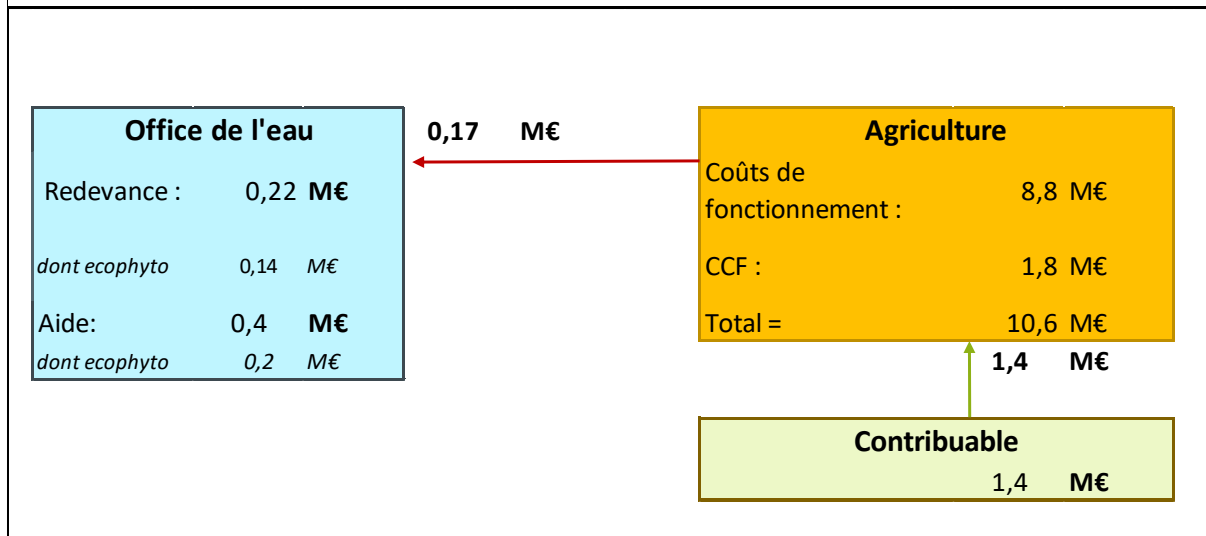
Office de l'eau

Redevance : 0,22 M€

dont ecophyto 0,14 M€

Aide: 0,4 M€

dont ecophyto 0,2 M€

0,17 M€

Agriculture

Coûts de fonctionnement : 8,8 M€

CCF : 1,8 M€

Total = 10,6 M€

1,4 M€

Contribuable

1,4 M€